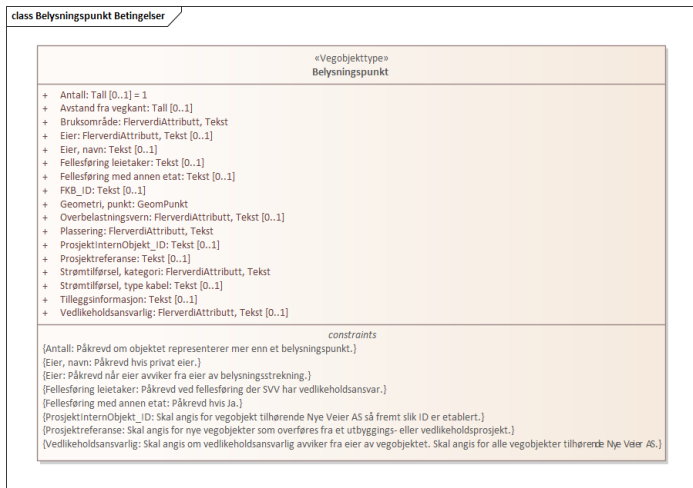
class Belysningspunkt Betingelser

«Vegobjekttype»
Belysningspunkt

+ Antall: Tall [0..1] = 1
+ Avstand fra vegkant: Tall [0..1]
+ Bruksområde: FlerverdiAttributt, Tekst
+ Eier: FlerverdiAttributt, Tekst [0..1]
+ Eier, navn: Tekst [0..1]
+ Fellesføring leietaker: Tekst [0..1]
+ Fellesføring med annen etat: Tekst [0..1]
+ FKB_ID: Tekst [0..1]
+ Geometri, punkt: GeomPunkt
+ Overbelastningsvern: FlerverdiAttributt, Tekst [0..1]
+ Plassering: FlerverdiAttributt, Tekst
+ ProsjektInternObjekt_ID: Tekst [0..1]
+ Prosjektreferanse: Tekst [0..1]
+ Strømtilførsel, kategori: FlerverdiAttributt, Tekst
+ Strømtilførsel, type kabel: Tekst [0..1]
+ Tilleggsinformasjon: Tekst [0..1]
+ Vedlikeholdsansvarlig: FlerverdiAttributt, Tekst [0..1]

constraints
{Antall: Påkrevd om objektet representerer mer enn et belysningspunkt.}
{Eier, navn: Påkrevd hvis privat eier.}
{Eier: Påkrevd når eier avviker fra eier av belysningsstrekning.}
{Fellesføring leietaker: Påkrevd ved fellesføring der SVV har vedlikeholdsansvar.}
{Fellesføring med annen etat: Påkrevd hvis Ja.}
{ProsjektInternObjekt_ID: Skal angis for vegobjekt tilhørende Nye Veier AS så fremt slik ID er etablert.}
{Prosjektreferanse: Skal angis for nye vegobjekter som overføres fra et utbyggings- eller vedlikeholdsprosjekt.}
{Vedlikeholdsansvarlig: Skal angis om vedlikeholdsansvarlig avviker fra eier av vegobjektet. Skal angis for alle vegobjekter tilhørende Nye Veier AS.}